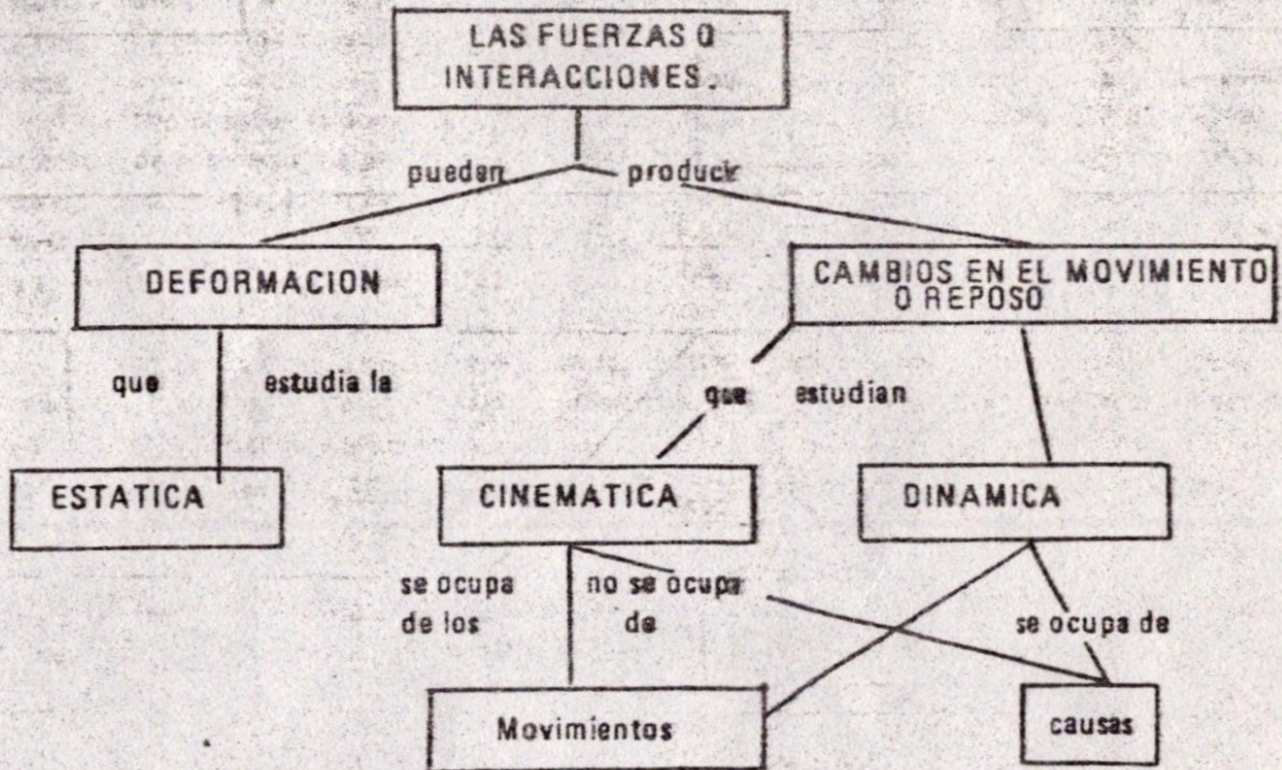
LAS FUERZAS O INTERACCIONES.

pueden producir

DEFORMACION

CAMBIOS EN EL MOVIMIENTO O REPOSO

que estudia la

que estudian

ESTATICA

CINEMATICA

DINAMICA

se ocupa de los

no se ocupa de

se ocupa de

Movimientos

causas